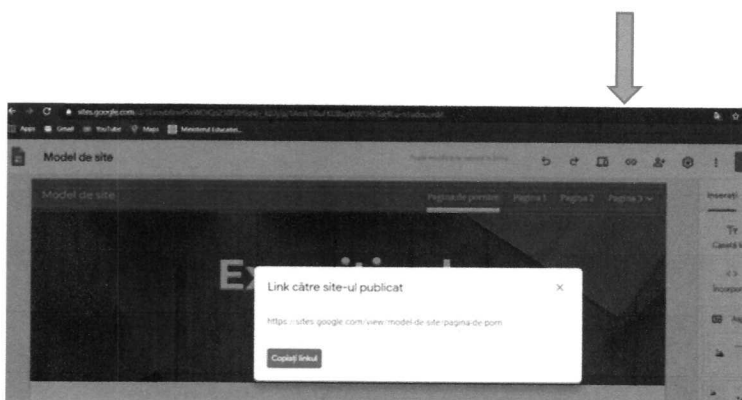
sites.google.com/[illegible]

Apps Gmail YouTube Maps Ministerul Educatiei...

Model de site

Toate modificările salvate în Drive

Model de site

Pagina de pornire Pagina 1 Pagina 2 Pagina 3

Inserați

Casetă

Încorporați

Ex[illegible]

Link către site-ul publicat

https://sites.google.com/view/model-de-site/pagina-de-porn

Copiați linkul